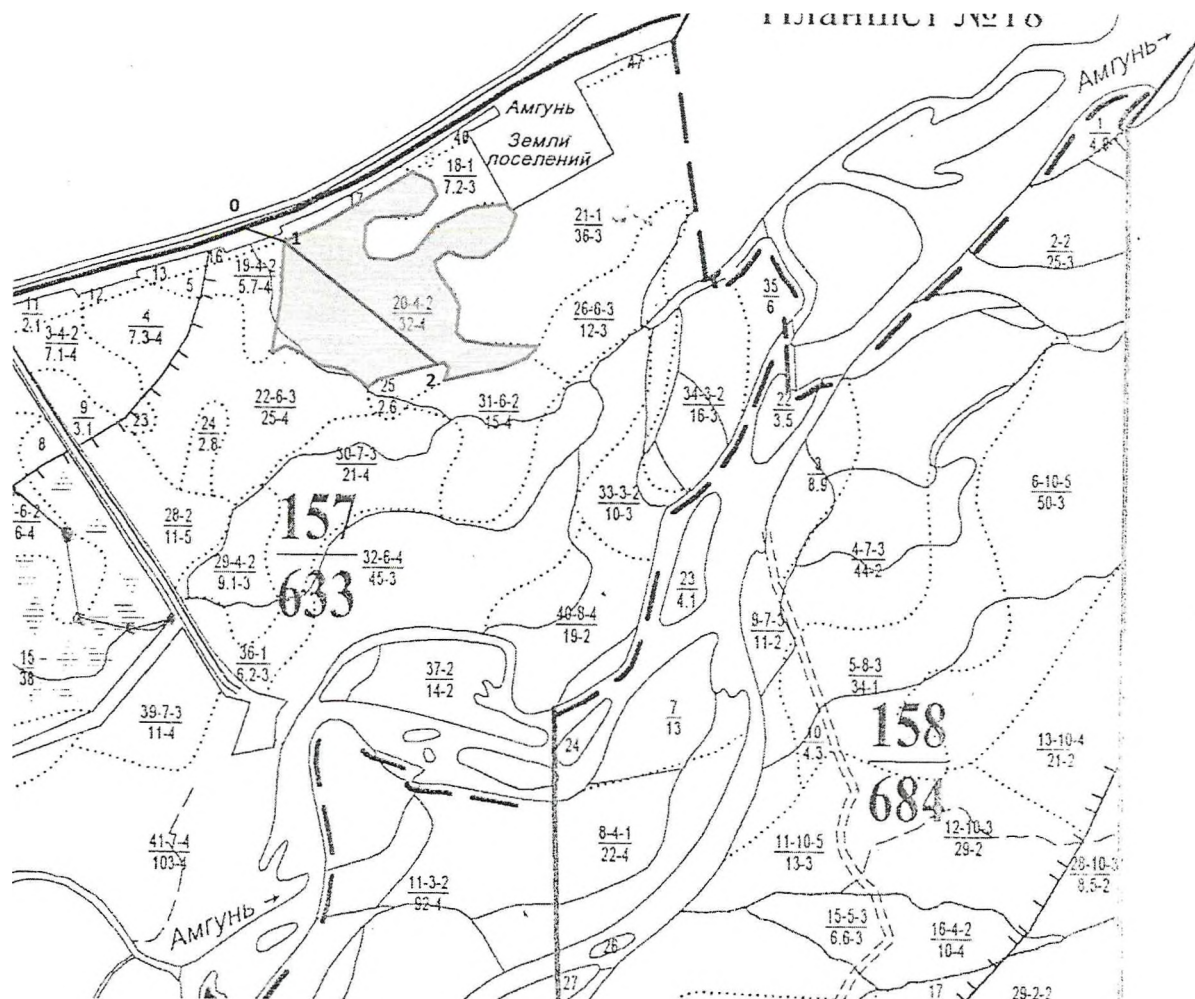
Планшет №18

Амгунь
Земли поселений
Амгунь→
47
40
0
1
2
17
13
12
16
5
11
23
8
$\frac{1}{4.8}$
$\frac{18-1}{7.2-3}$
$\frac{21-1}{36-3}$
$\frac{2-2}{25-3}$
$\frac{19-4-2}{5.7-4}$
$\frac{20-4-2}{32-4}$
$\frac{26-6-3}{12-3}$
$\frac{35}{6}$
$\frac{11}{2.1}$
$\frac{3-4-2}{7.1-4}$
$\frac{4}{7.3-4}$
$\frac{22-6-3}{25-4}$
$\frac{25}{2.6}$
$\frac{31-6-2}{15-4}$
$\frac{34-3-2}{16-3}$
$\frac{22}{3.5}$
$\frac{9}{3.1}$
$\frac{24}{2.8}$
$\frac{30-7-3}{21-4}$
$\frac{3}{8.9}$
$\frac{6-10-5}{50-3}$
$\frac{6-2}{6-4}$
$\frac{28-2}{11-5}$
$\frac{157}{633}$
$\frac{33-3-2}{10-3}$
$\frac{29-4-2}{9.1-3}$
$\frac{32-6-4}{45-3}$
$\frac{23}{4.1}$
$\frac{4-7-3}{44-2}$
$\frac{40-8-4}{19-2}$
$\frac{9-7-3}{11-2}$
$\frac{15}{38}$
$\frac{36-1}{6.2-3}$
$\frac{37-2}{14-2}$
$\frac{5-8-3}{34-1}$
$\frac{39-7-3}{11-4}$
$\frac{7}{13}$
$\frac{158}{684}$
24
$\frac{10}{4.3}$
$\frac{13-10-4}{21-2}$
$\frac{41-7-4}{103-4}$
$\frac{8-4-1}{22-4}$
$\frac{12-10-3}{29-2}$
$\frac{11-10-5}{13-3}$
$\frac{28-10-3}{8.5-2}$
$\frac{11-3-2}{92-1}$
Амгунь→
$\frac{15-5-3}{6.6-3}$
$\frac{16-4-2}{10-4}$
26
27
17
29-2-2